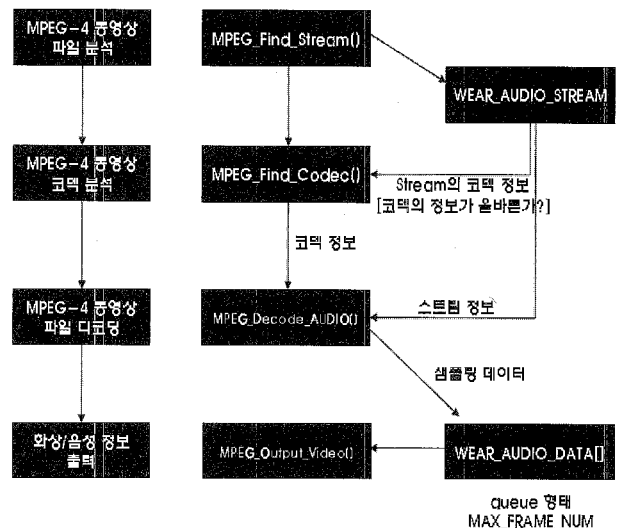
MPEG-4 동영상 파일 분석

MPEG_Find_Stream()

WEAR_AUDIO_STREAM

MPEG-4 동영상 코덱 분석

MPEG_Find_Codec()

Stream의 코덱 정보 [코덱의 정보가 올바른가?]

코덱 정보

MPEG-4 동영상 파일 디코딩

MPEG_Decode_AUDIO()

스트림 정보

샘플링 데이터

화상/음성 정보 출력

MPEG_Output_Video()

WEAR_AUDIO_DATA[]

queue 형태 MAX FRAME NUM